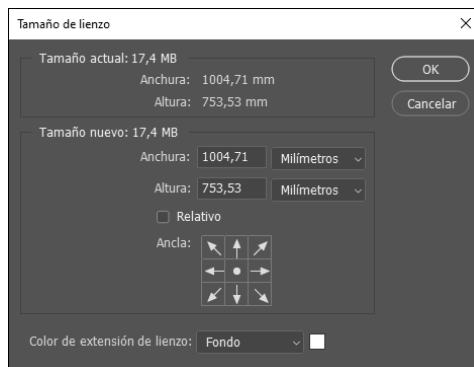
Tamaño de lienzo

Tamaño actual: 17,4 MB

Anchura: 1004,71 mm

Altura: 753,53 mm

OK

Cancelar

Tamaño nuevo: 17,4 MB

Anchura: 1004,71 Milímetros

Altura: 753,53 Milímetros

Relativo

Ancla:

Color de extensión de lienzo: Fondo